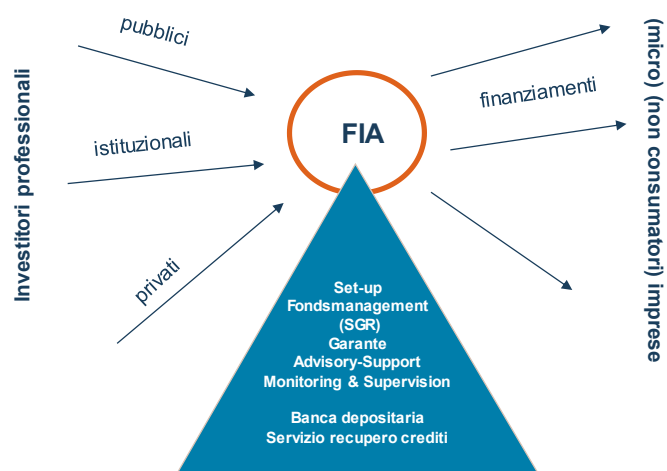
Investitori professionali

pubblici

istituzionali

privati

FIA

finanziamenti

(micro) (non consumatori) imprese

Set-up
Fondsmanagement
(SGR)
Garante
Advisory-Support
Monitoring & Supervision

Banca depositaria
Servizio recupero crediti